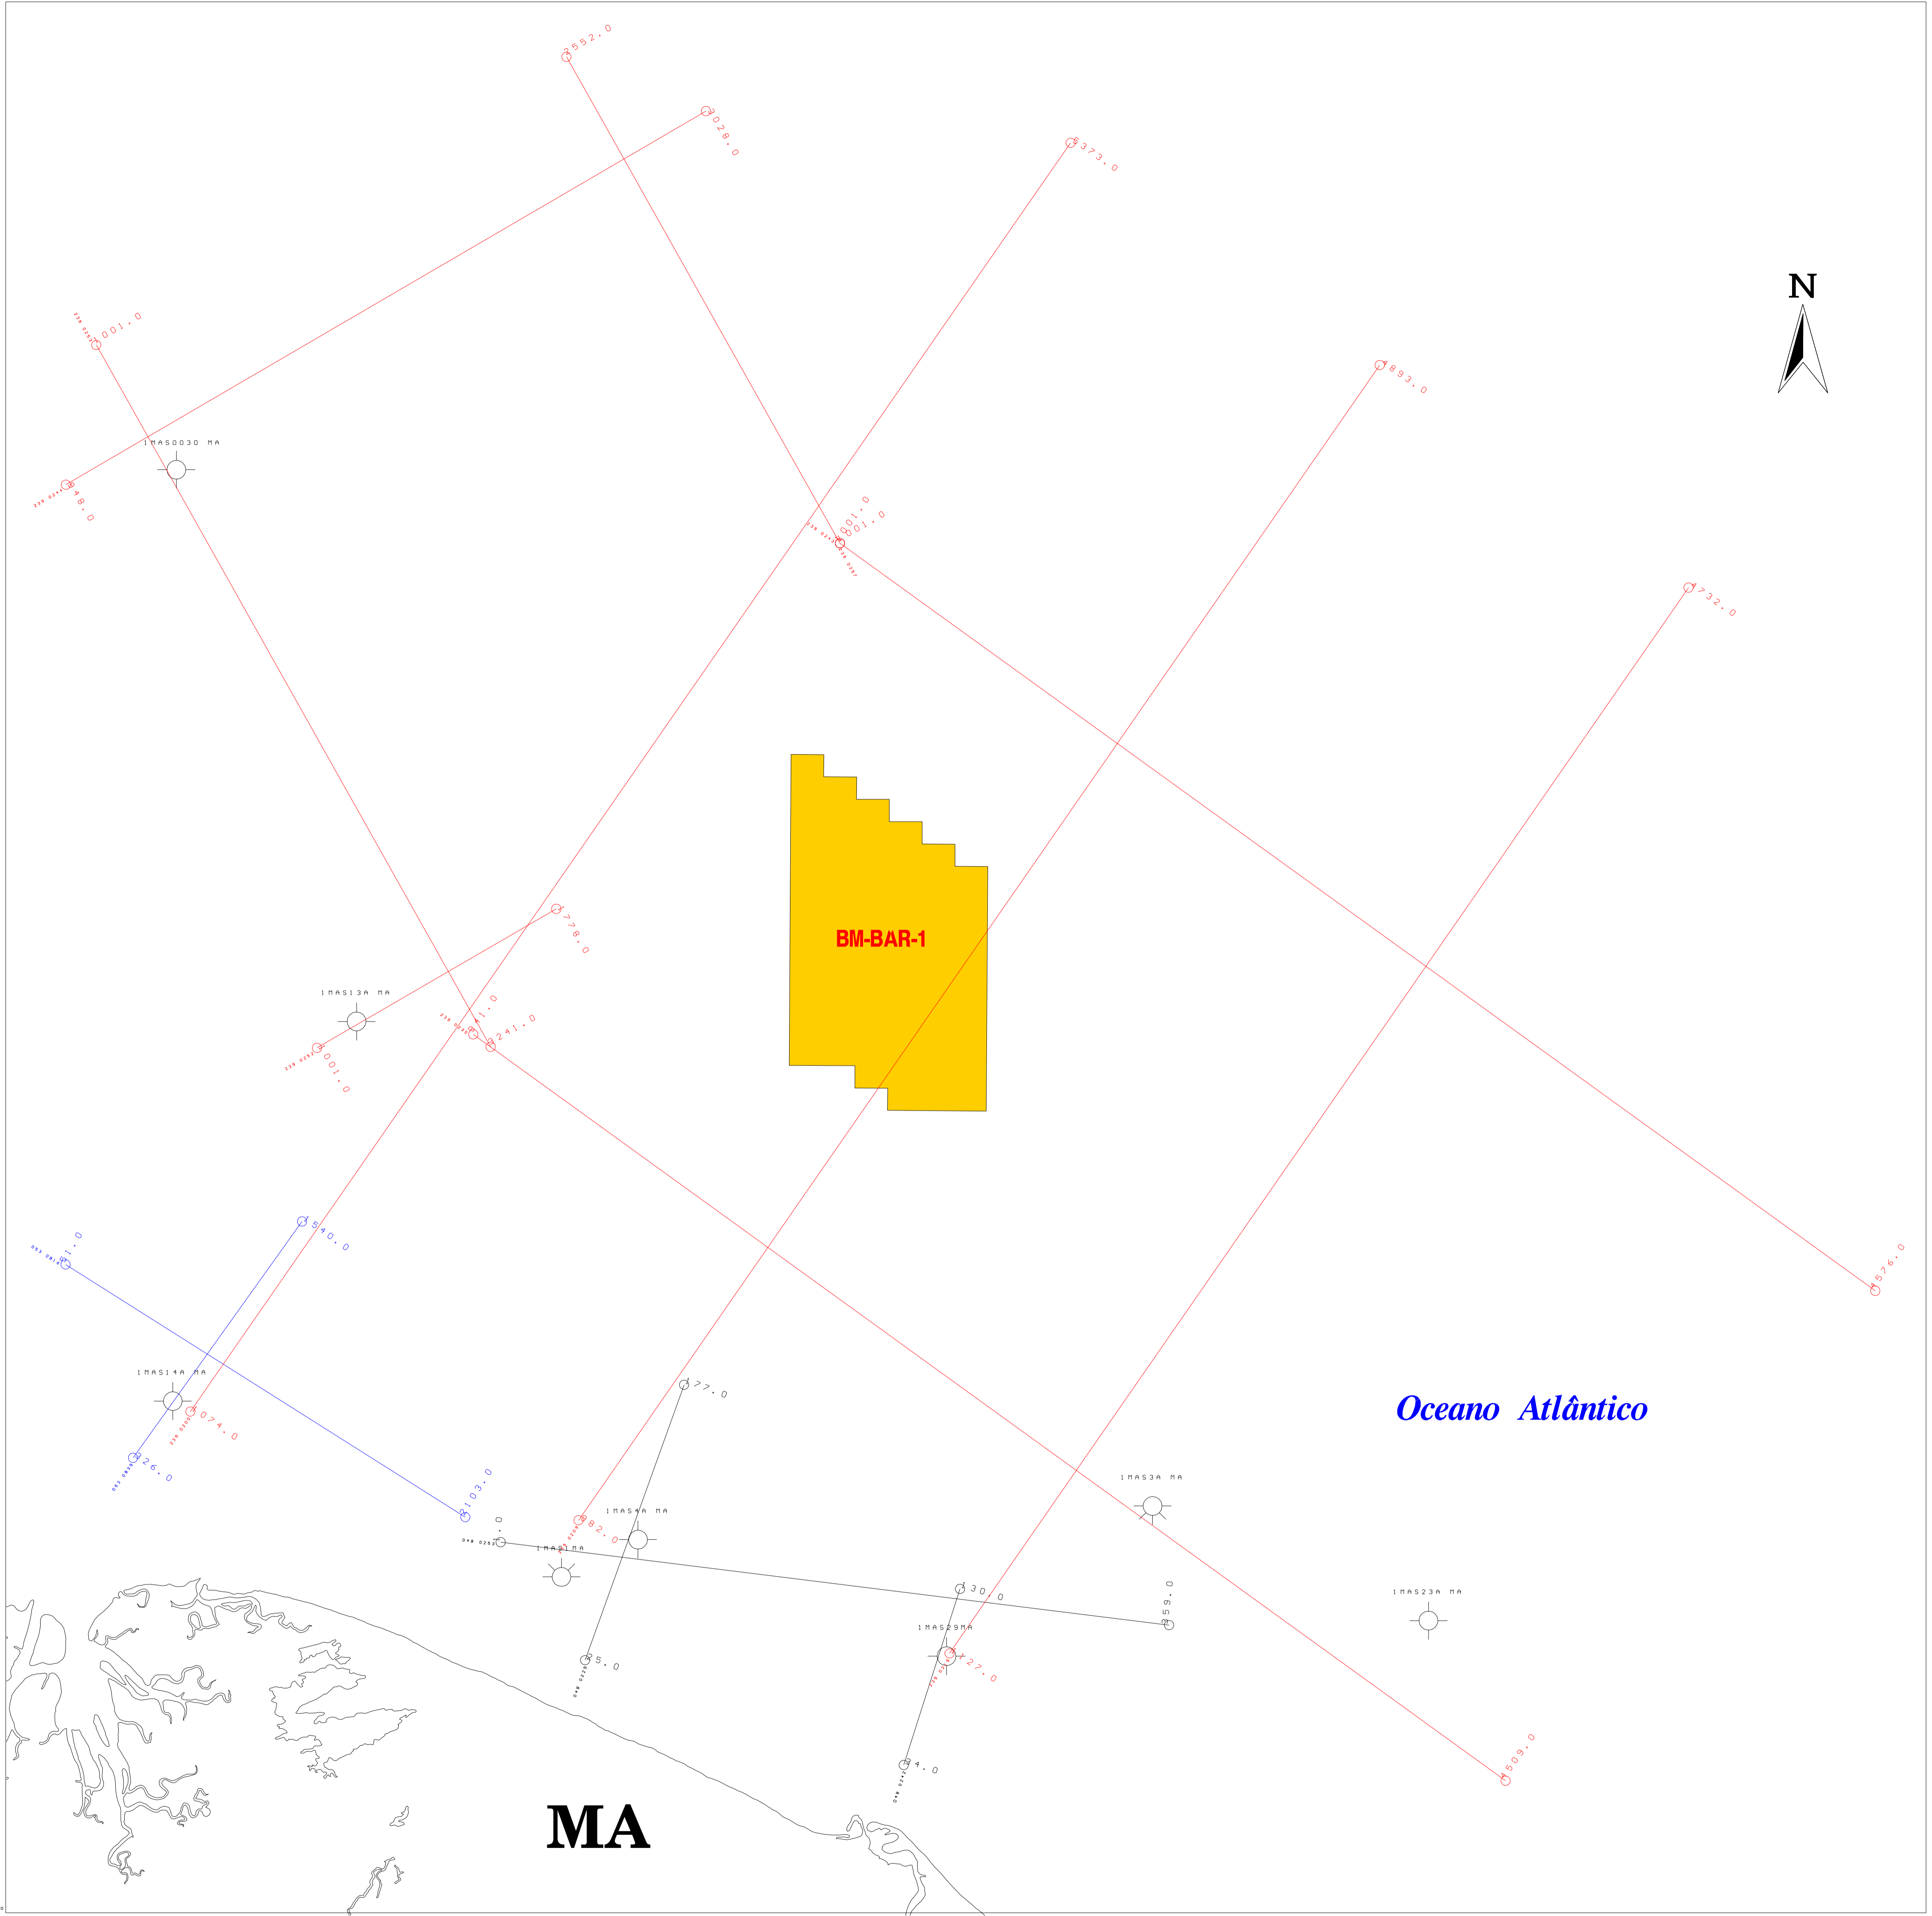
2552.0

3028.0

5373.0

N

001.0

1MAS0030 MA

48.0

1893.0

001.0

001.0

1732.0

BM-BAR-1

1778.0

1MAS13A MA

1.0

241.0

001.0

1540.0

1.0

4576.0

1MAS14A MA

074.0

177.0

Oceano Atlântico

26.0

103.0

1MAS3A MA

1MAS4A MA

82.0

1MAS1MA

.0

130.0

559.0

1MAS23A MA

1MAS29MA

5.0

27.0

4.0

4509.0

MA